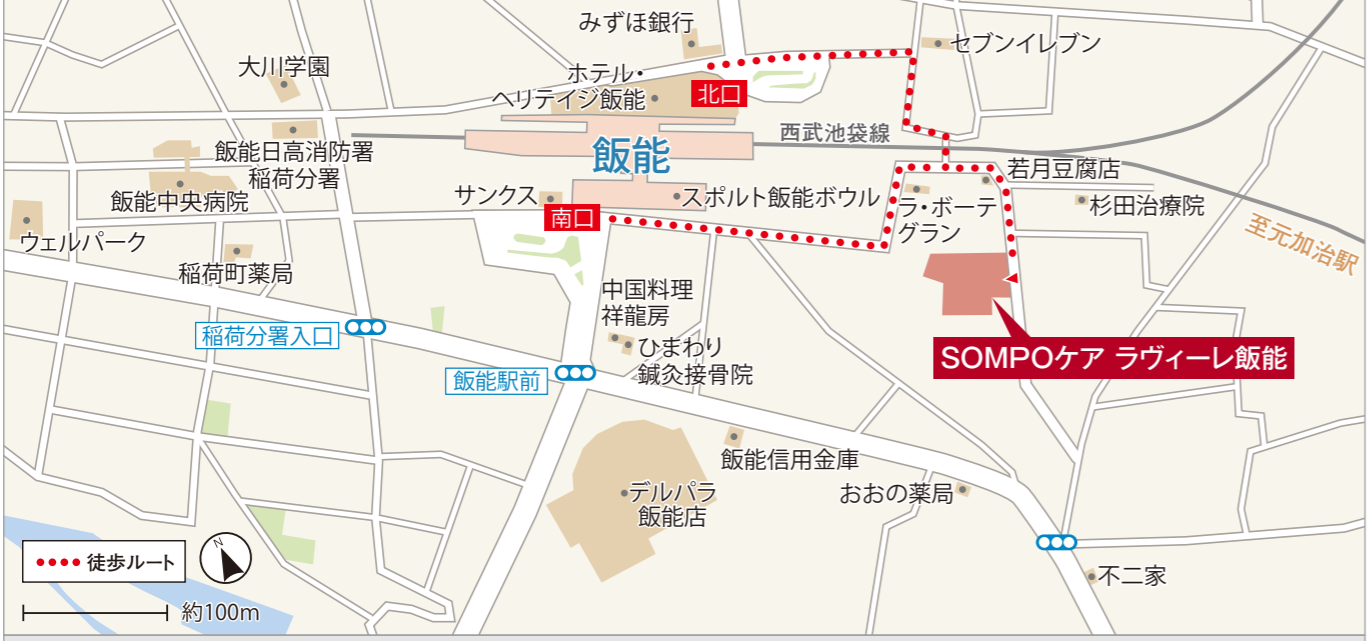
みずほ銀行
セブンイレブン
大川学園
ホテル・ヘリテイジ飯能
北口
西武池袋線
飯能
飯能日高消防署稲荷分署
若月豆腐店
飯能中央病院
サンクス
スポルト飯能ボウル
杉田治療院
ウェルパーク
南口
ラ・ボーテグラン
至元加治駅
稲荷町薬局
中国料理祥龍房
稲荷分署入口
ひまわり鍼灸接骨院
SOMPOケア ラヴィーレ飯能
飯能駅前
飯能信用金庫
デルパラ飯能店
おおの薬局
徒歩ルート
N
不二家
約100m